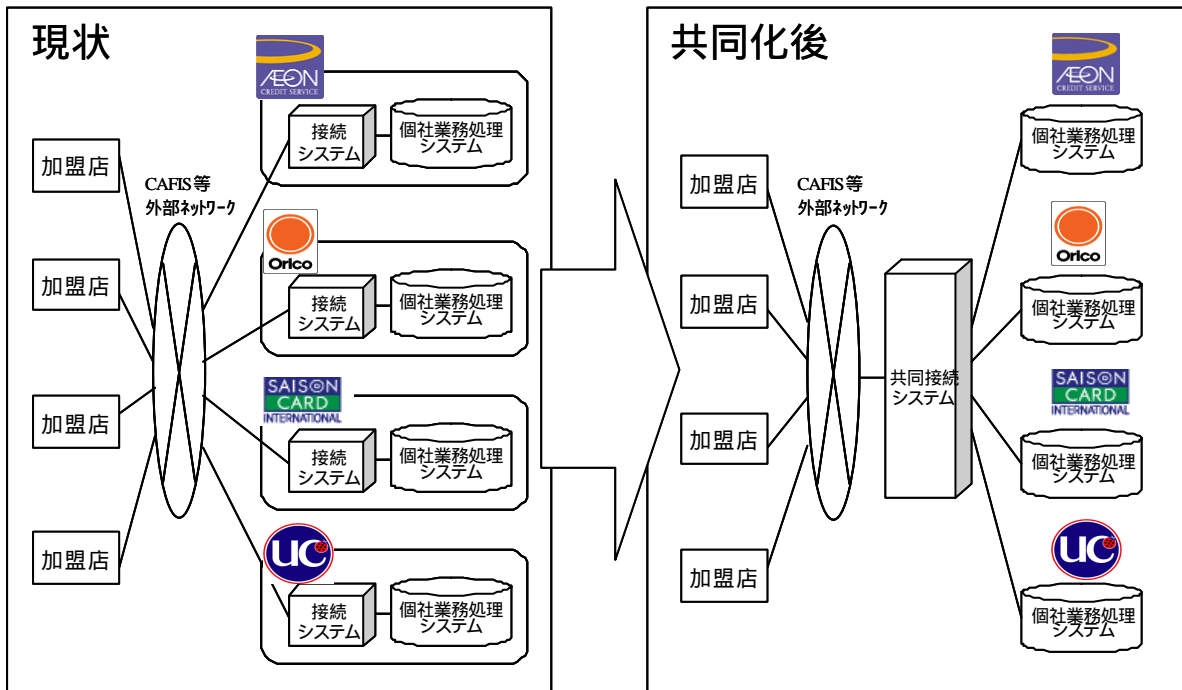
現状

AEON
CREDIT SERVICE

加盟店

接続
システム

個社業務処理
システム

CAFIS等
外部ﾈｯﾄﾜｰｸ

加盟店

Orico

接続
システム

個社業務処理
システム

加盟店

SAISON
CARD
INTERNATIONAL

接続
システム

個社業務処理
システム

加盟店

UC

接続
システム

個社業務処理
システム

共同化後

AEON
CREDIT SERVICE

個社業務処理
システム

加盟店

CAFIS等
外部ﾈｯﾄﾜｰｸ

Orico

加盟店

個社業務処理
システム

共同接続
システム

SAISON
CARD
INTERNATIONAL

加盟店

個社業務処理
システム

UC

加盟店

個社業務処理
システム